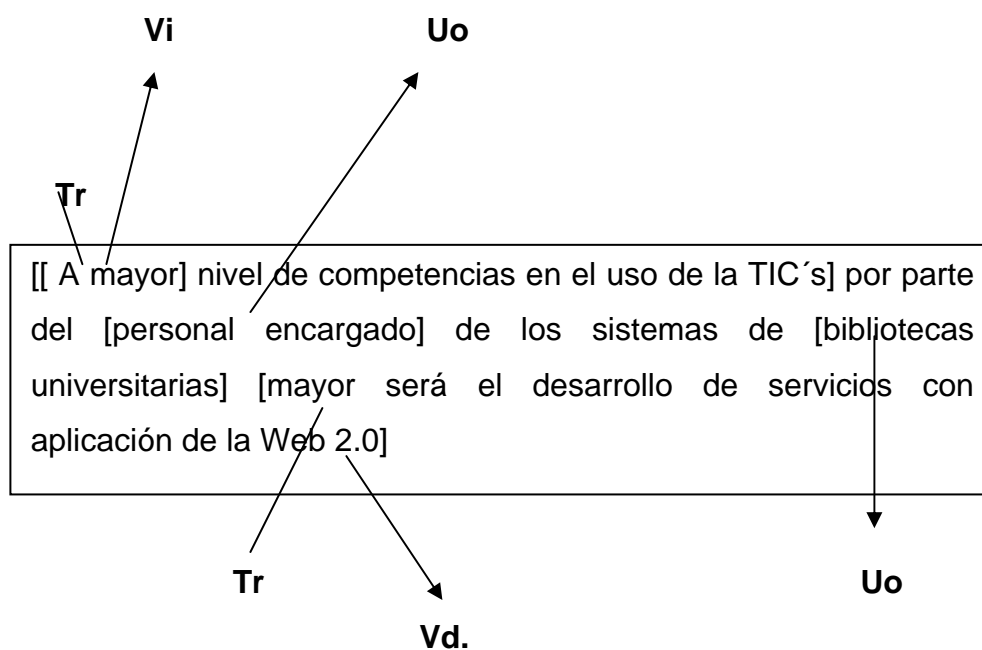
Vi

Uo

Tr

[[ A mayor] nivel de competencias en el uso de la TIC´s] por parte del [personal encargado] de los sistemas de [bibliotecas universitarias] [mayor será el desarrollo de servicios con aplicación de la Web 2.0]

Tr

Uo

Vd.